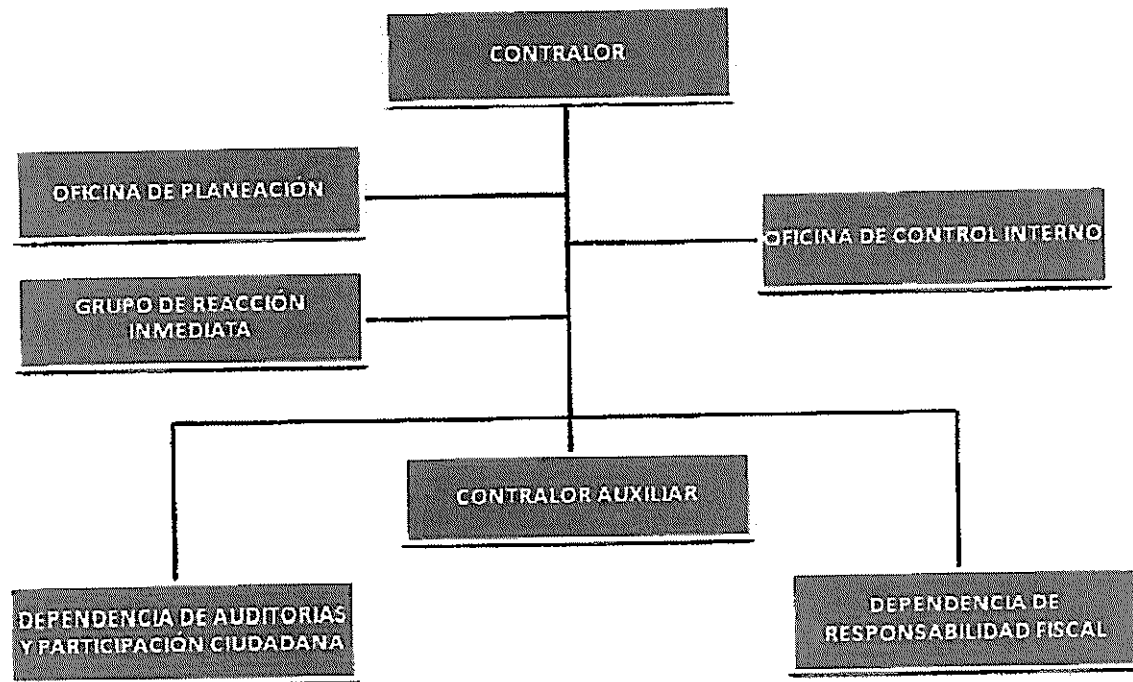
CONTRALOR

OFICINA DE PLANEACIÓN

OFICINA DE CONTROL INTERNO

GRUPO DE REACCIÓN INMEDIATA

CONTRALOR AUXILIAR

DEPENDENCIA DE AUDITORIAS Y PARTICIPACION CIUDADANA

DEPENDENCIA DE RESPONSABILIDAD FISCAL